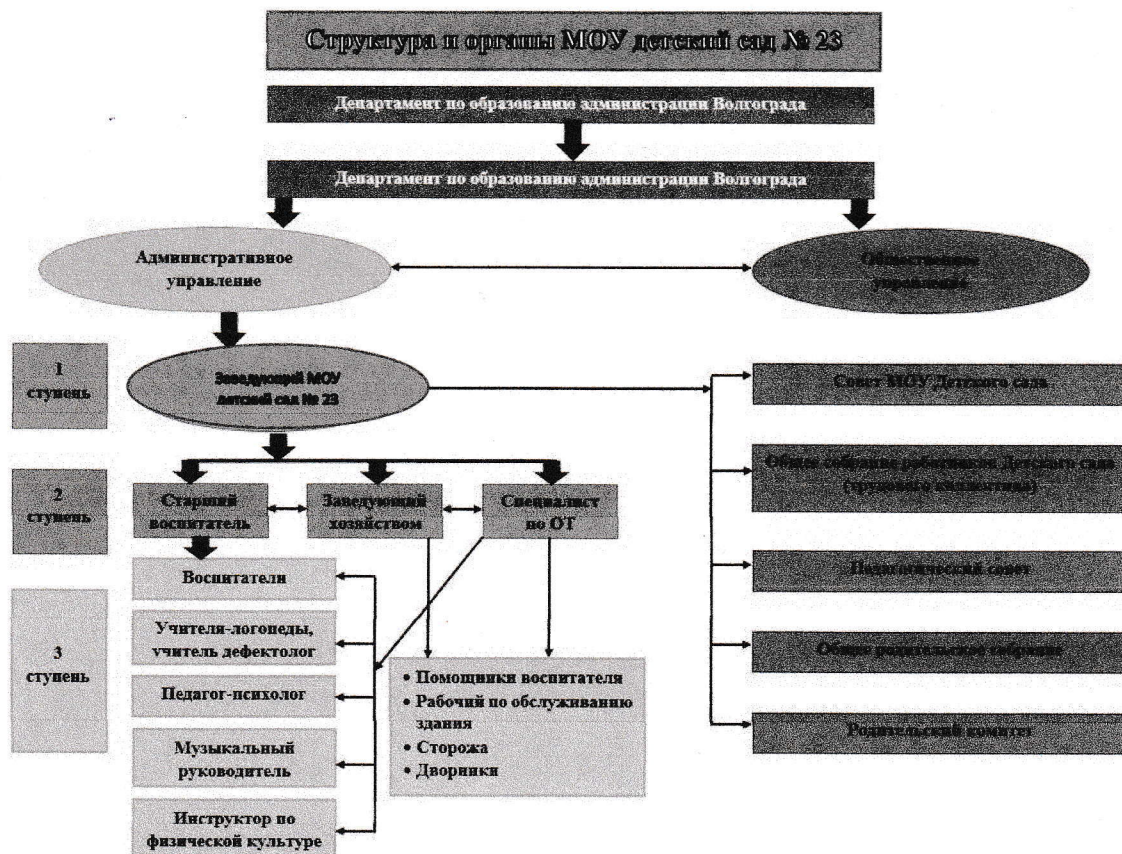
Структура и органы МОУ детский сад № 23

Департамент по образованию администрации Волгограда

Департамент по образованию администрации Волгограда

Административное управление

Общественное управление

1 ступень

Заведующий МОУ детский сад № 23

Совет МОУ Детского сада

2 ступень

Старший воспитатель

Заведующий хозяйством

Специалист по ОТ

Общее собрание работников Детского сада (трудового коллектива)

3 ступень

Воспитатели

Учителя-логопеды, учитель дефектолог

Педагог-психолог

Музыкальный руководитель

Инструктор по физической культуре

• Помощники воспитателя
• Рабочий по обслуживанию здания
• Сторожа
• Дворники

Педагогический совет

Общее родительское собрание

Родительский комитет